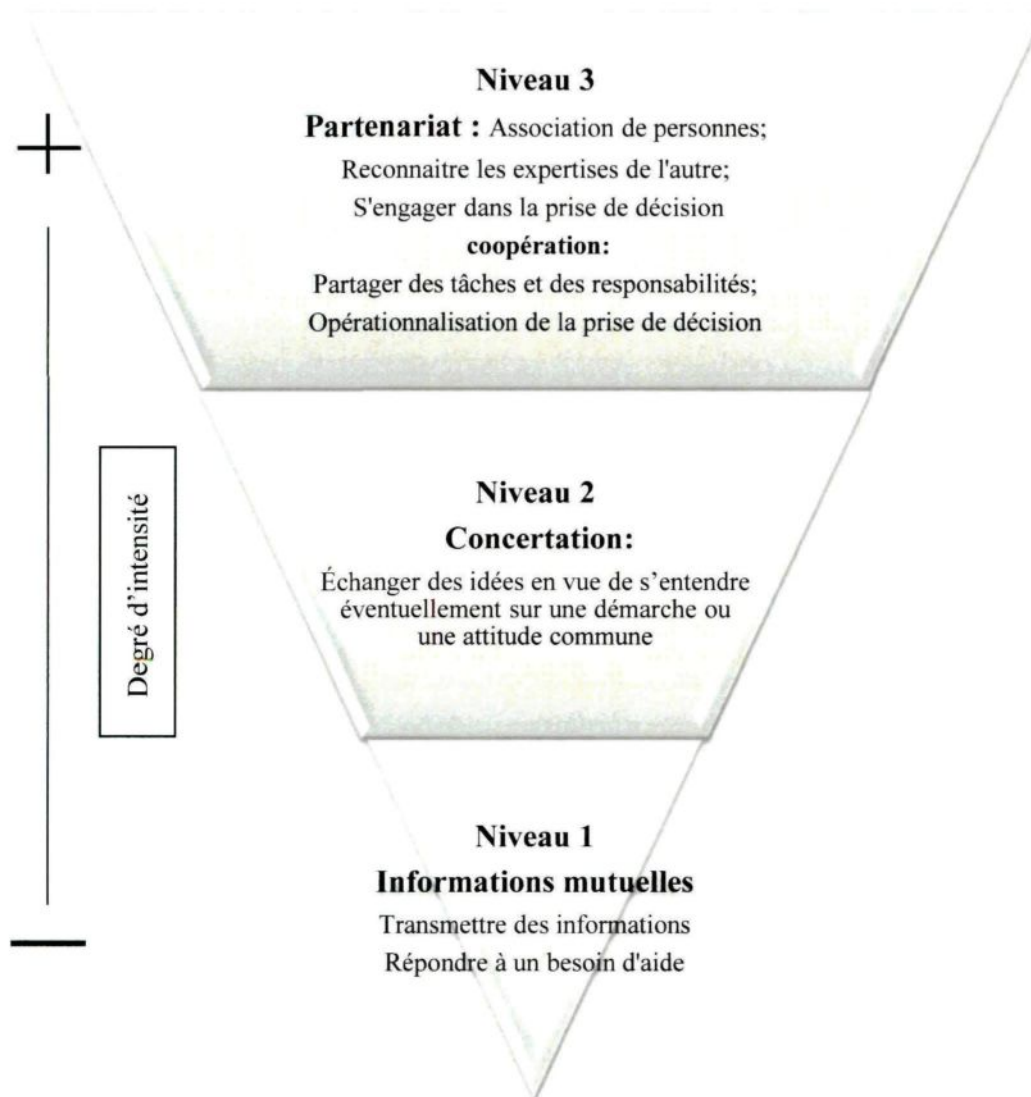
+

Niveau 3

Partenariat : Association de personnes;
Reconnaitre les expertises de l'autre;
S'engager dans la prise de décision

coopération:
Partager des tâches et des responsabilités;
Opérationnalisation de la prise de décision

Degré d'intensité

Niveau 2
Concertation:
Échanger des idées en vue de s'entendre éventuellement sur une démarche ou une attitude commune

Niveau 1
Informations mutuelles
Transmettre des informations
Répondre à un besoin d'aide

—